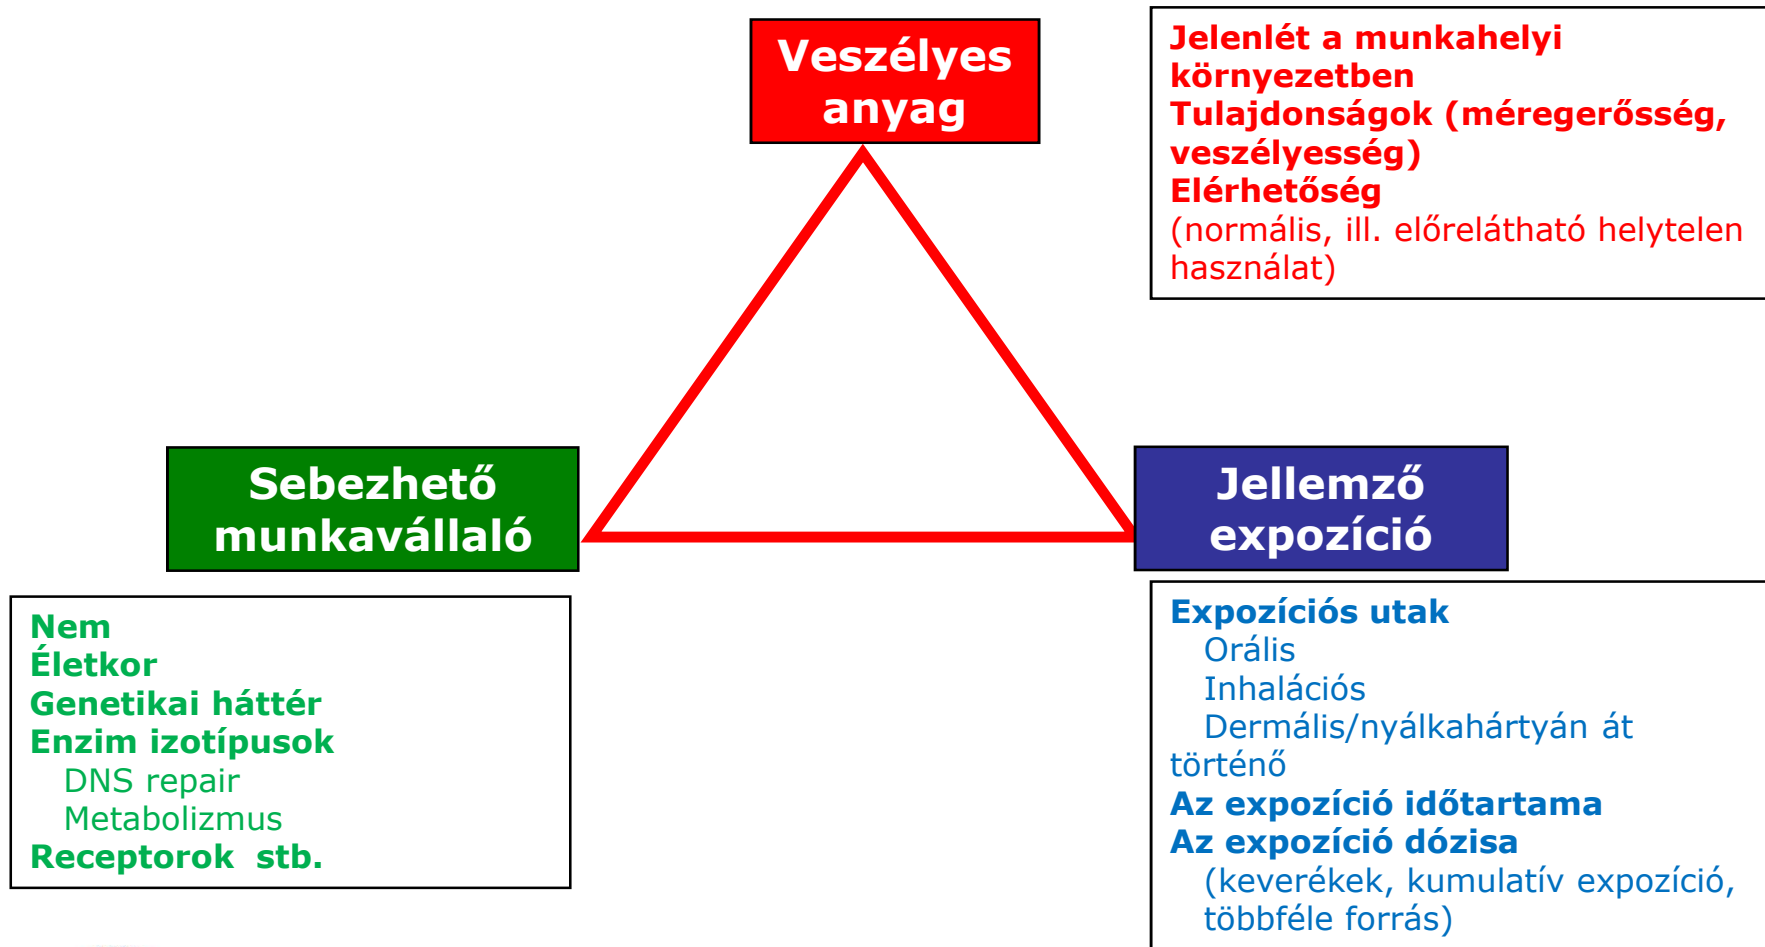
Veszélyes anyag

Jelenlét a munkahelyi környezetben
Tulajdonságok (méregerősség, veszélyesség)
Elérhetőség
(normális, ill. előrelátható helytelen használat)

Sebezhető munkavállaló

Jellemző expozíció

Nem
Életkor
Genetikai háttér
Enzim izotípusok
DNS repair
Metabolizmus
Receptorok stb.

Expozíciós utak
Orális
Inhalációs
Dermális/nyálkahártyán át történő
Az expozíció időtartama
Az expozíció dózisa
(keverékek, kumulatív expozíció, többféle forrás)